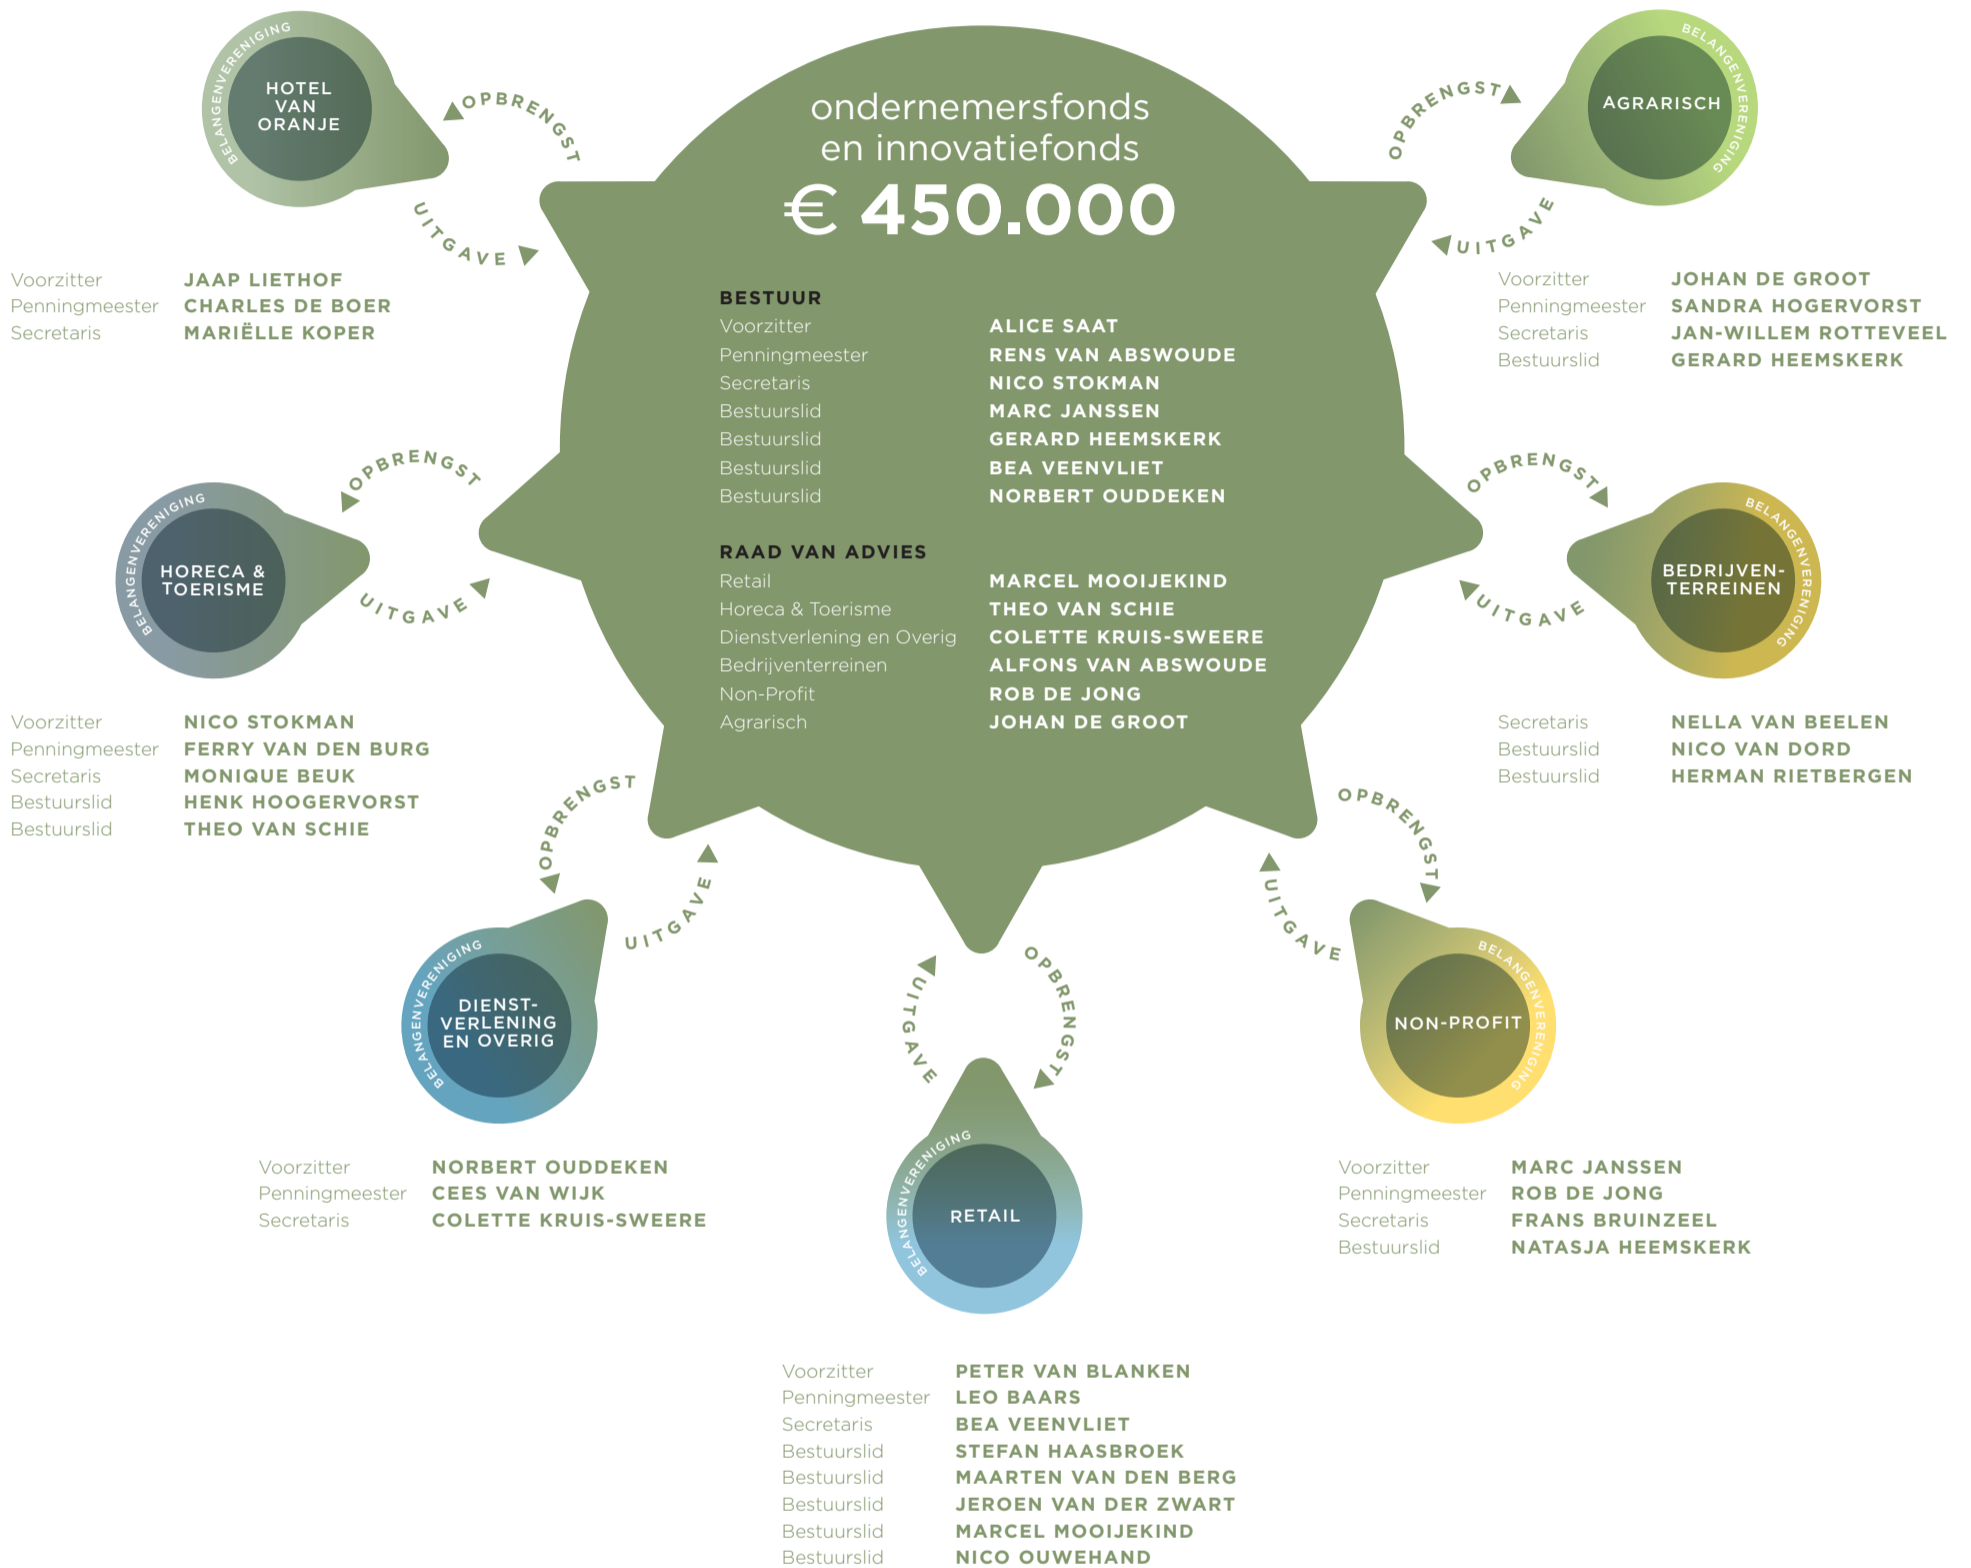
ondernemersfonds
en innovatiefonds
€ 450.000

BESTUUR

| | |
|---|---|
| Voorzitter | ALICE SAAT |
| Penningmeester | RENS VAN ABSWOUDE |
| Secretaris | NICO STOKMAN |
| Bestuurslid | MARC JANSSEN |
| Bestuurslid | GERARD HEEMSKERK |
| Bestuurslid | BEA VEENVLIET |
| Bestuurslid | NORBERT OUDDEKEN |

RAAD VAN ADVIES

| | |
|---|---|
| Retail | MARCEL MOOIJEKIND |
| Horeca & Toerisme | THEO VAN SCHIE |
| Dienstverlening en Overig | COLETTE KRUIS-SWEERE |
| Bedrijventerreinen | ALFONS VAN ABSWOUDE |
| Non-Profit | ROB DE JONG |
| Agrarisch | JOHAN DE GROOT |

BELANGENVERENIGING
HOTEL VAN ORANJE
OPBRENGST
UITGAVE

| | |
|---|---|
| Voorzitter | JAAP LIETHOF |
| Penningmeester | CHARLES DE BOER |
| Secretaris | MARIËLLE KOPER |

BELANGENVERENIGING
AGRARISCH
OPBRENGST
UITGAVE

| | |
|---|---|
| Voorzitter | JOHAN DE GROOT |
| Penningmeester | SANDRA HOGERVORST |
| Secretaris | JAN-WILLEM ROTTEVEEL |
| Bestuurslid | GERARD HEEMSKERK |

BELANGENVERENIGING
HORECA & TOERISME
OPBRENGST
UITGAVE

| | |
|---|---|
| Voorzitter | NICO STOKMAN |
| Penningmeester | FERRY VAN DEN BURG |
| Secretaris | MONIQUE BEUK |
| Bestuurslid | HENK HOOGERVORST |
| Bestuurslid | THEO VAN SCHIE |

BELANGENVERENIGING
BEDRIJVEN-TERREINEN
OPBRENGST
UITGAVE

| | |
|---|---|
| Secretaris | NELLA VAN BEELEN |
| Bestuurslid | NICO VAN DORD |
| Bestuurslid | HERMAN RIETBERGEN |

BELANGENVERENIGING
DIENST-VERLENING EN OVERIG
OPBRENGST
UITGAVE

| | |
|---|---|
| Voorzitter | NORBERT OUDDEKEN |
| Penningmeester | CEES VAN WIJK |
| Secretaris | COLETTE KRUIS-SWEERE |

BELANGENVERENIGING
RETAIL
OPBRENGST
UITGAVE

| | |
|---|---|
| Voorzitter | PETER VAN BLANKEN |
| Penningmeester | LEO BAARS |
| Secretaris | BEA VEENVLIET |
| Bestuurslid | STEFAN HAASBROEK |
| Bestuurslid | MAARTEN VAN DEN BERG |
| Bestuurslid | JEROEN VAN DER ZWART |
| Bestuurslid | MARCEL MOOIJEKIND |
| Bestuurslid | NICO OUWEHAND |

BELANGENVERENIGING
NON-PROFIT
OPBRENGST
UITGAVE

| | |
|---|---|
| Voorzitter | MARC JANSSEN |
| Penningmeester | ROB DE JONG |
| Secretaris | FRANS BRUINZEEL |
| Bestuurslid | NATASJA HEEMSKERK |